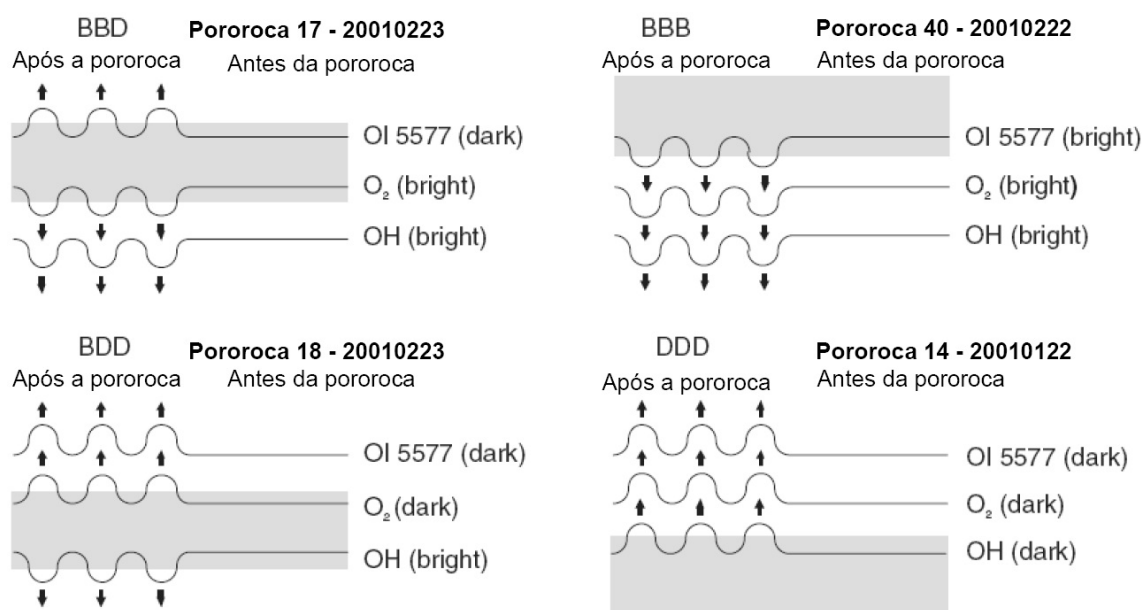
BBD **Pororoca 17 - 20010223**
Após a pororoca Antes da pororoca
OI 5577 (dark)
$O_2$ (bright)
OH (bright)

BBB **Pororoca 40 - 20010222**
Após a pororoca Antes da pororoca
OI 5577 (bright)
$O_2$ (bright)
OH (bright)

BDD **Pororoca 18 - 20010223**
Após a pororoca Antes da pororoca
OI 5577 (dark)
$O_2$ (dark)
OH (bright)

DDD **Pororoca 14 - 20010122**
Após a pororoca Antes da pororoca
OI 5577 (dark)
$O_2$ (dark)
OH (dark)